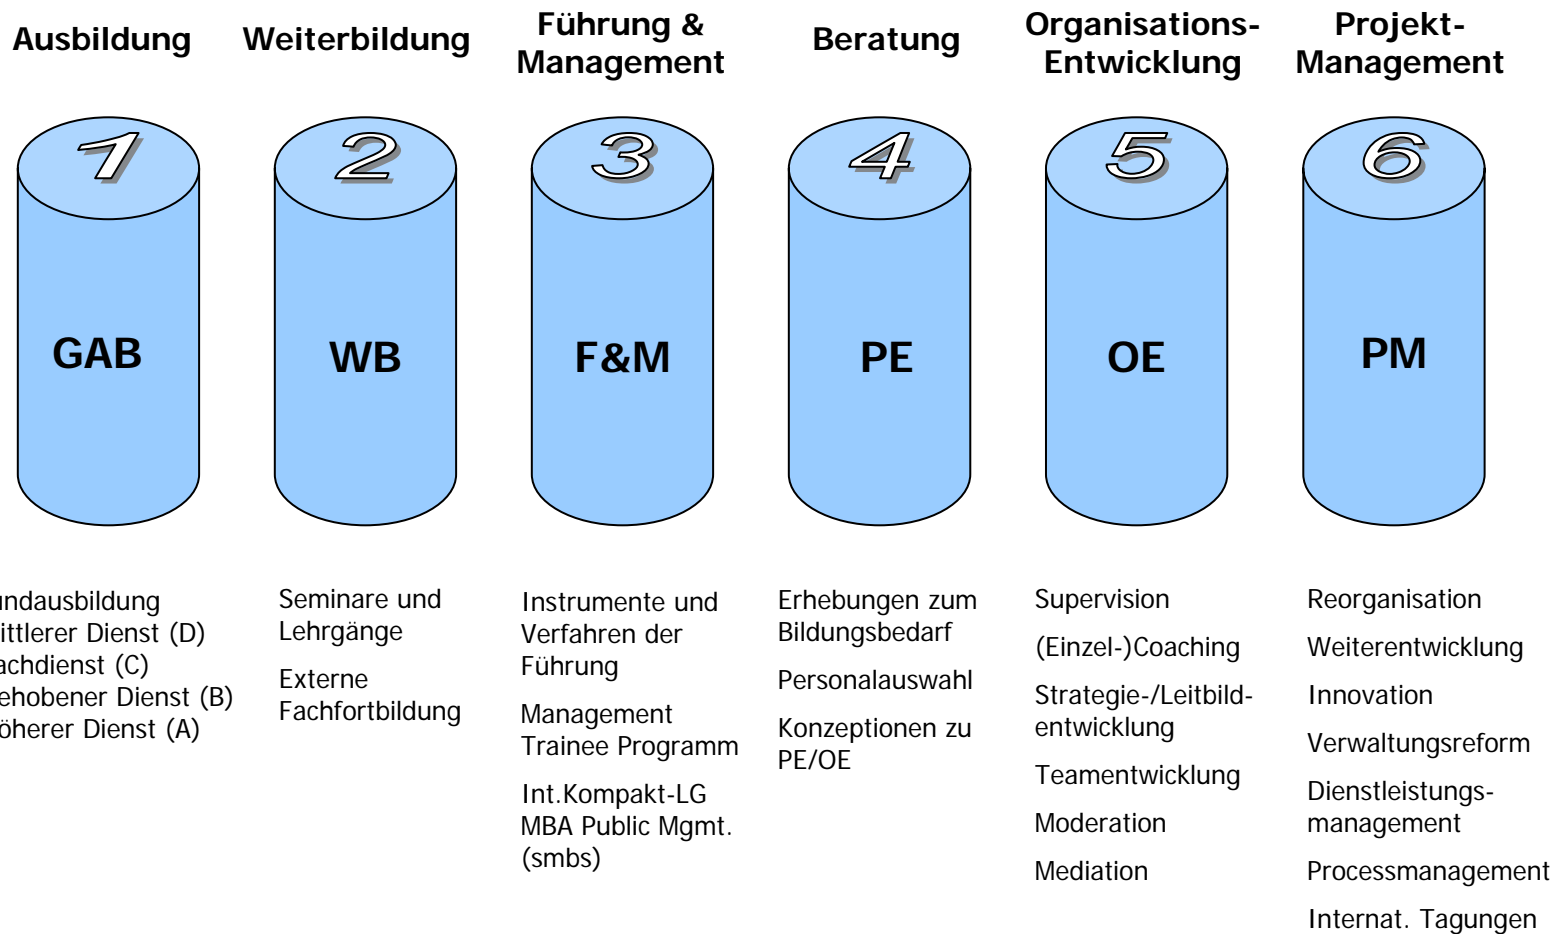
Ausbildung

1

GAB

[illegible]ndausbildung
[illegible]ittlerer Dienst (D)
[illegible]achdienst (C)
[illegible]ehobener Dienst (B)
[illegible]öherer Dienst (A)

Weiterbildung

2

WB

Seminare und Lehrgänge

Externe Fachfortbildung

Führung & Management

3

F&M

Instrumente und Verfahren der Führung

Management Trainee Programm

Int.Kompakt-LG
MBA Public Mgmt. (smbs)

Beratung

4

PE

Erhebungen zum Bildungsbedarf

Personalauswahl

Konzeptionen zu PE/OE

Organisations-Entwicklung

5

OE

Supervision

(Einzel-)Coaching

Strategie-/Leitbild-entwicklung

Teamentwicklung

Moderation

Mediation

Projekt-Management

6

PM

Reorganisation

Weiterentwicklung

Innovation

Verwaltungsreform

Dienstleistungs-management

Processmanagement

Internat. Tagungen